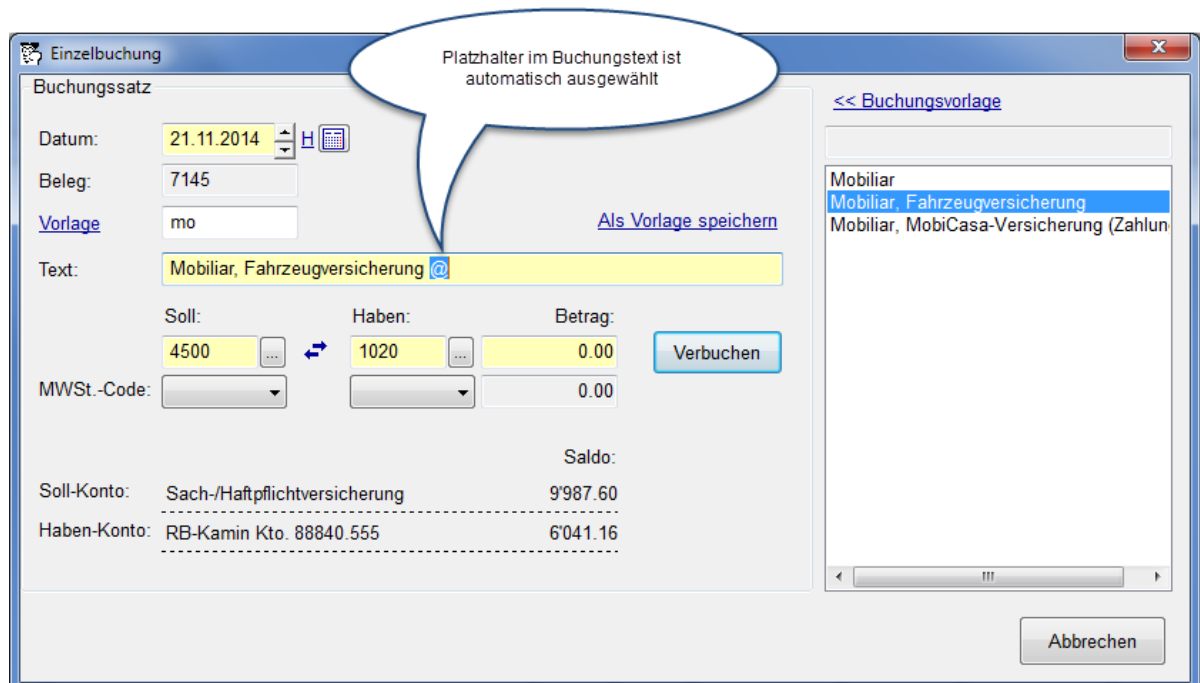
Einzelbuchung

Platzhalter im Buchungstext ist automatisch ausgewählt

Buchungssatz

Datum: 21.11.2014 H

Beleg: 7145

Vorlage mo

Als Vorlage speichern

Text: Mobiliar, Fahrzeugversicherung @

Soll: Haben: Betrag:

4500 ... 1020 ... 0.00

Verbuchen

MWSt.-Code: 0.00

Saldo:

Soll-Konto: Sach-/Haftpflichtversicherung 9'987.60

Haben-Konto: RB-Kamin Kto. 88840.555 6'041.16

<< Buchungsvorlage

Mobiliar
Mobiliar, Fahrzeugversicherung
Mobiliar, MobiCasa-Versicherung (Zahlun

Abbrechen